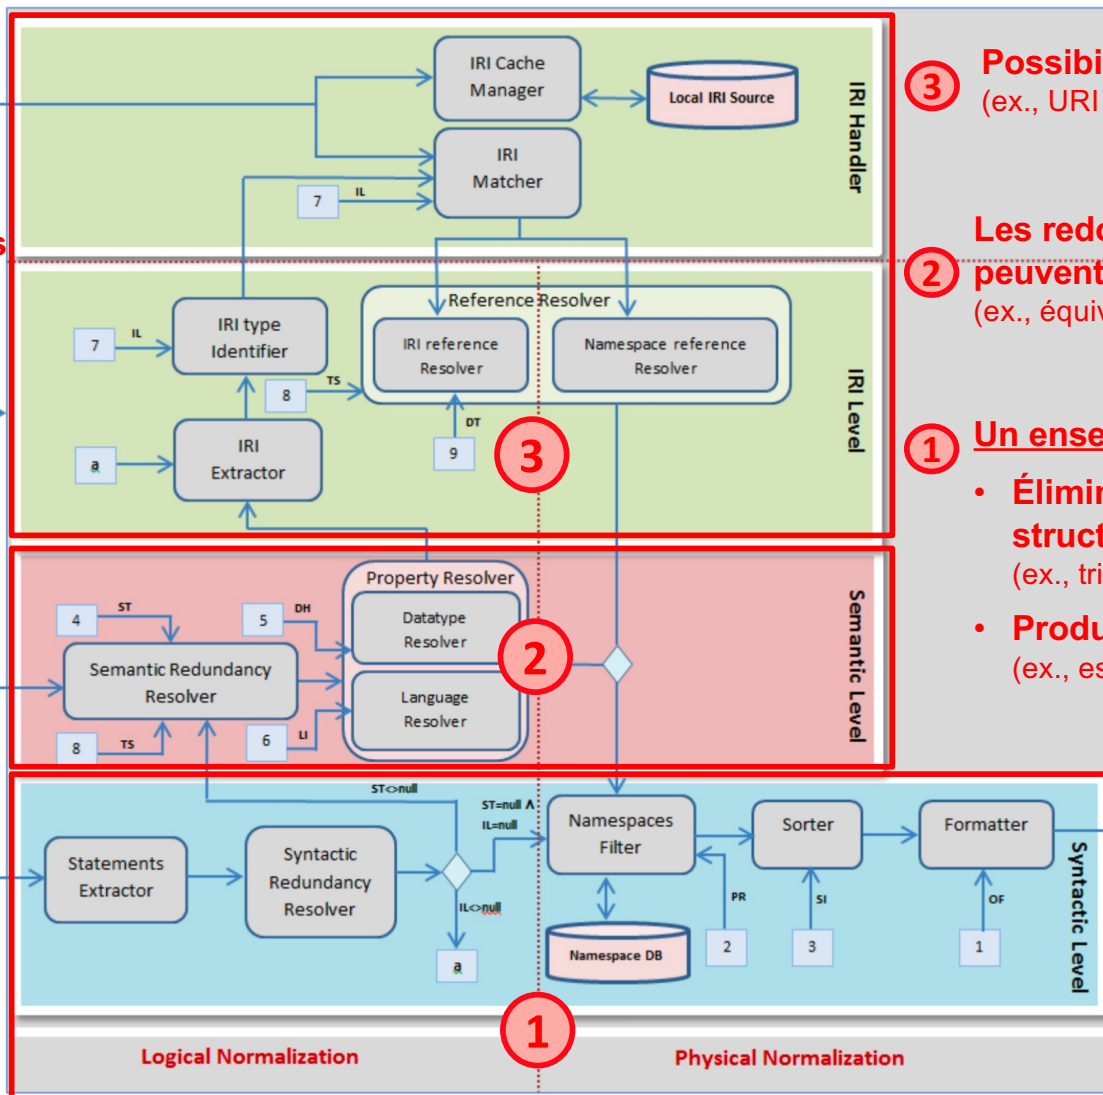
IRI Cache Manager

Local IRI Source

IRI Matcher

7 IL

IRI Handler

Reference Resolver

IRI reference Resolver

Namespace reference Resolver

7 IL

IRI type Identifier

8 TS

9 DT

a

IRI Extractor

3

IRI Level

Property Resolver

4 ST

5 DH

Datatype Resolver

Semantic Redundancy Resolver

Language Resolver

8 TS

6 LI

2

Semantic Level

ST<>null

ST=null ∧ IL=null

Statements Extractor

Syntactic Redundancy Resolver

IL<>null

a

Namespaces Filter

Namespace DB

Sorter

Formatter

PR 2

SI 3

OF 1

Syntactic Level

1

Logical Normalization

Physical Normalization

3 Possibi
(ex., URI

Les redo
2 peuvent
(ex., équiv

1 Un ense

• Élimin
struct
(ex., tri

• Produ
(ex., es